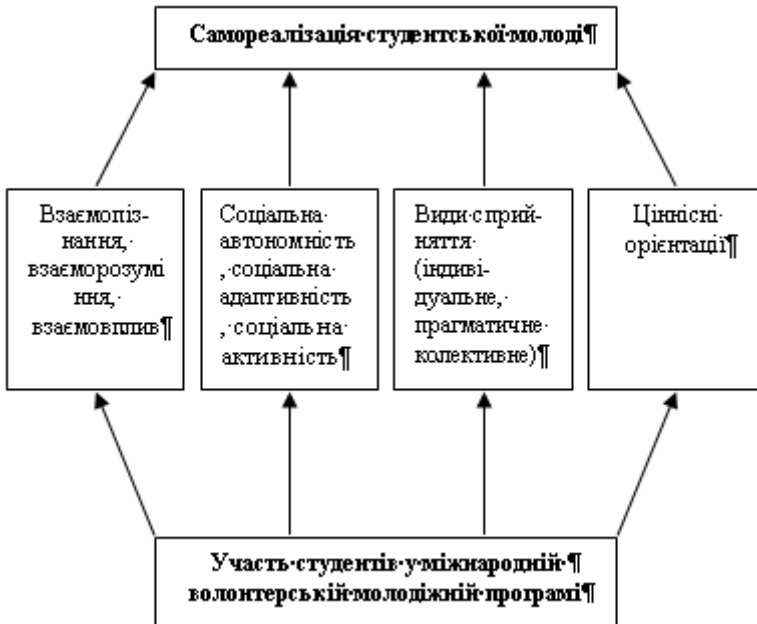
Самореалізація·студентської·молоді¶

Взаємопізнання,· взаєморозуміння,· взаємовплив¶

Соціальна· автономність,·соціальна· адаптивність,·соціальна· активність¶

Види·сприйняття· (індивідуальне,· прагматичне· колективне)¶

Ціннісні· орієнтації¶

Участь·студентів·у·міжнародній·¶
волонтерській·молодіжній·програмі¶